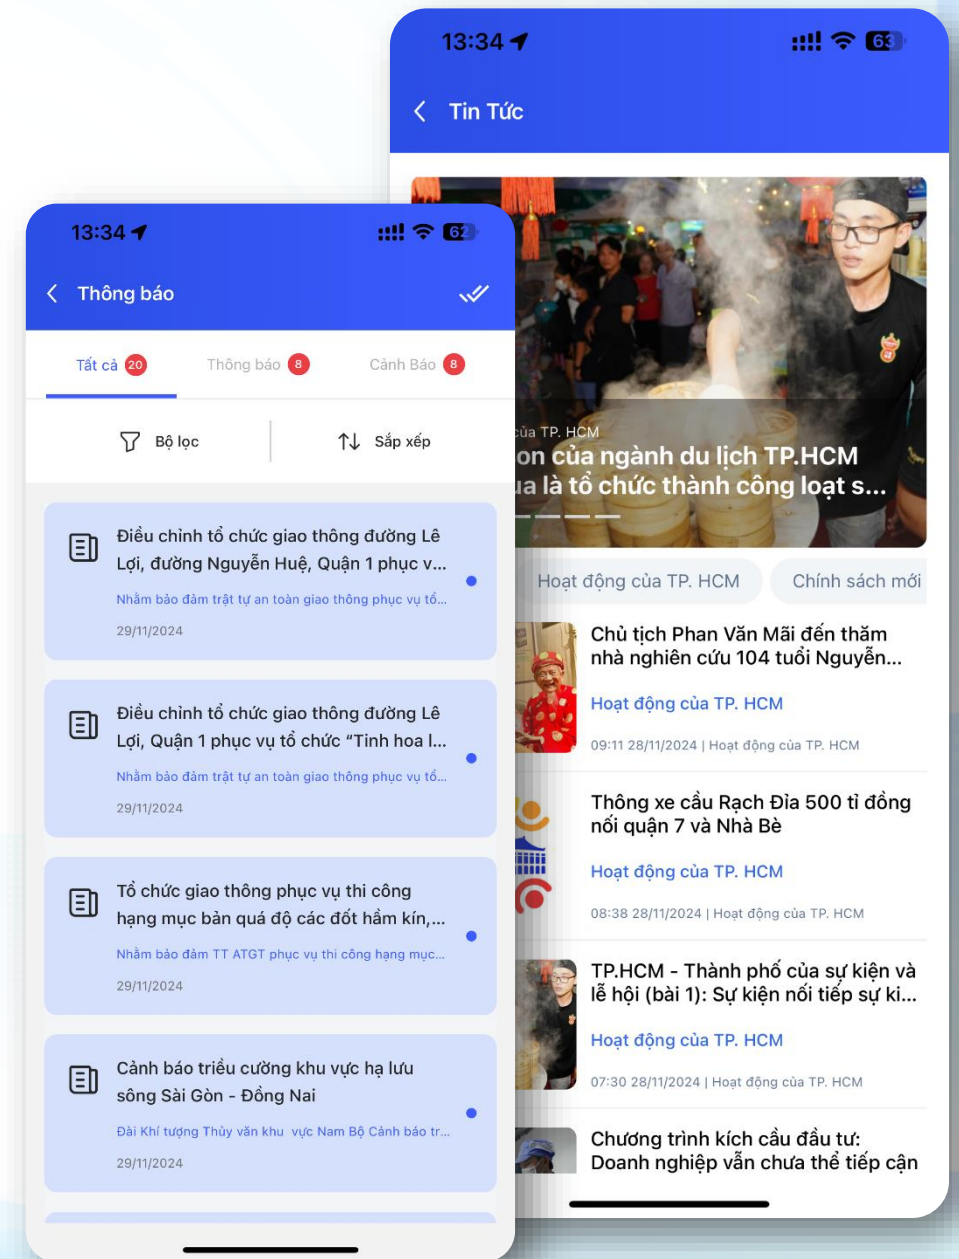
13:34

62

Thông báo

Tất cả 20

Thông báo 8

Cảnh Báo 8

Bộ lọc

Sắp xếp

Điều chỉnh tổ chức giao thông đường Lê Lợi, đường Nguyễn Huệ, Quận 1 phục v...

Nhằm bảo đảm trật tự an toàn giao thông phục vụ tổ...

29/11/2024

Điều chỉnh tổ chức giao thông đường Lê Lợi, Quận 1 phục vụ tổ chức "Tinh hoa l...

Nhằm bảo đảm trật tự an toàn giao thông phục vụ tổ...

29/11/2024

Tổ chức giao thông phục vụ thi công hạng mục bản quá độ các đốt hầm kín,...

Nhằm bảo đảm TT ATGT phục vụ thi công hạng mục...

29/11/2024

Cảnh báo triều cường khu vực hạ lưu sông Sài Gòn - Đồng Nai

Đài Khí tượng Thủy văn khu vực Nam Bộ Cảnh báo tr...

29/11/2024

13:34

63

Tin Tức

của TP. HCM

on của ngành du lịch TP.HCM

ua là tổ chức thành công loạt s...

Hoạt động của TP. HCM

Chính sách mới

Chủ tịch Phan Văn Mãi đến thăm nhà nghiên cứu 104 tuổi Nguyễn...

Hoạt động của TP. HCM

09:11 28/11/2024 | Hoạt động của TP. HCM

Thông xe cầu Rạch Đỉa 500 tỉ đồng nối quận 7 và Nhà Bè

Hoạt động của TP. HCM

08:38 28/11/2024 | Hoạt động của TP. HCM

TP.HCM - Thành phố của sự kiện và lễ hội (bài 1): Sự kiện nối tiếp sự ki...

Hoạt động của TP. HCM

07:30 28/11/2024 | Hoạt động của TP. HCM

Chương trình kích cầu đầu tư: Doanh nghiệp vẫn chưa thể tiếp cận